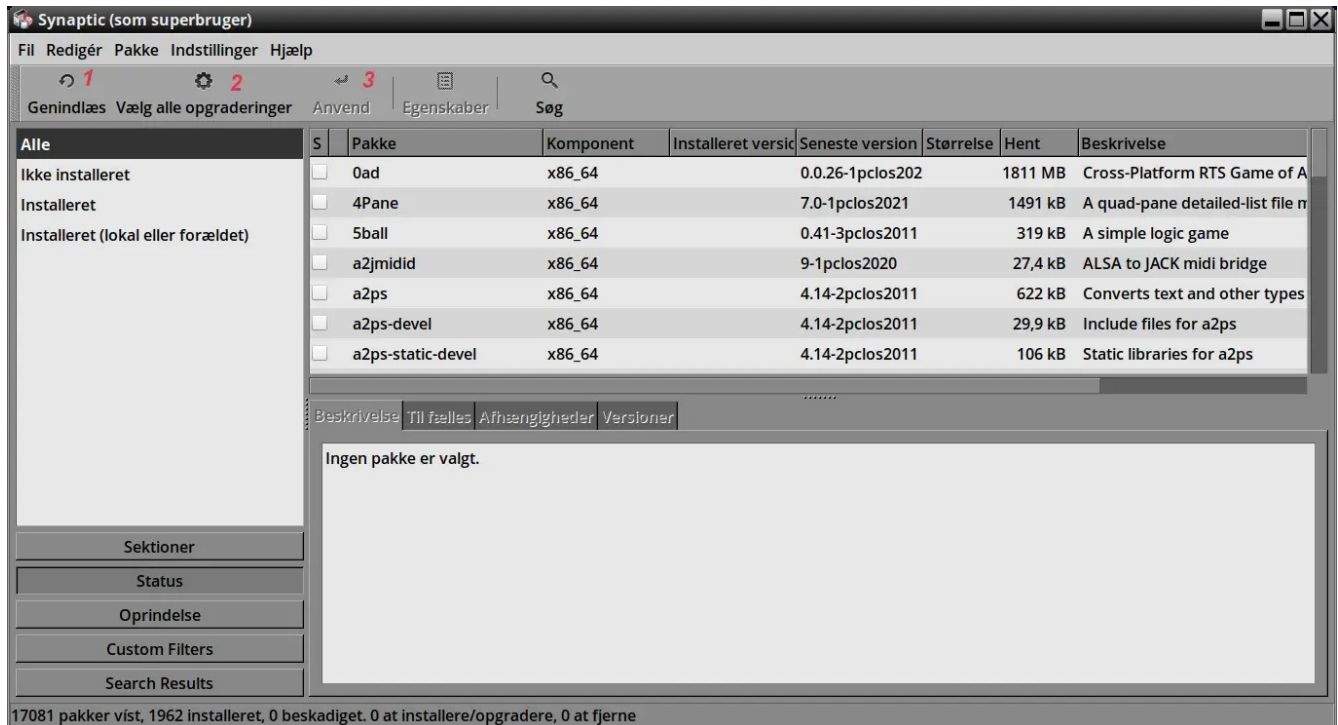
Synaptic (som superbruger)

Fil Redigér Pakke Indstillinger Hjælp

1 Genindlæs 2 Vælg alle opgraderinger 3 Anvend Egenskaber Søg

Alle
Ikke installeret
Installeret
Installeret (lokal eller forældet)

| S | Pakke | Komponent | Installeret versio | Seneste version | Størrelse | Hent | Beskrivelse |
|---|---|---|---|---|---|---|---|
| | 0ad | x86_64 | | 0.0.26-1pclos202 | | 1811 MB | Cross-Platform RTS Game of A |
| | 4Pane | x86_64 | | 7.0-1pclos2021 | | 1491 kB | A quad-pane detailed-list file m |
| | 5ball | x86_64 | | 0.41-3pclos2011 | | 319 kB | A simple logic game |
| | a2jmidid | x86_64 | | 9-1pclos2020 | | 27,4 kB | ALSA to JACK midi bridge |
| | a2ps | x86_64 | | 4.14-2pclos2011 | | 622 kB | Converts text and other types |
| | a2ps-devel | x86_64 | | 4.14-2pclos2011 | | 29,9 kB | Include files for a2ps |
| | a2ps-static-devel | x86_64 | | 4.14-2pclos2011 | | 106 kB | Static libraries for a2ps |

Beskrivelse Til fælles Afhængigheder Versioner

Ingen pakke er valgt.

Sektioner
Status
Oprindelse
Custom Filters
Search Results

17081 pakker vist, 1962 installeret, 0 beskadiget. 0 at installere/opgradere, 0 at fjerne